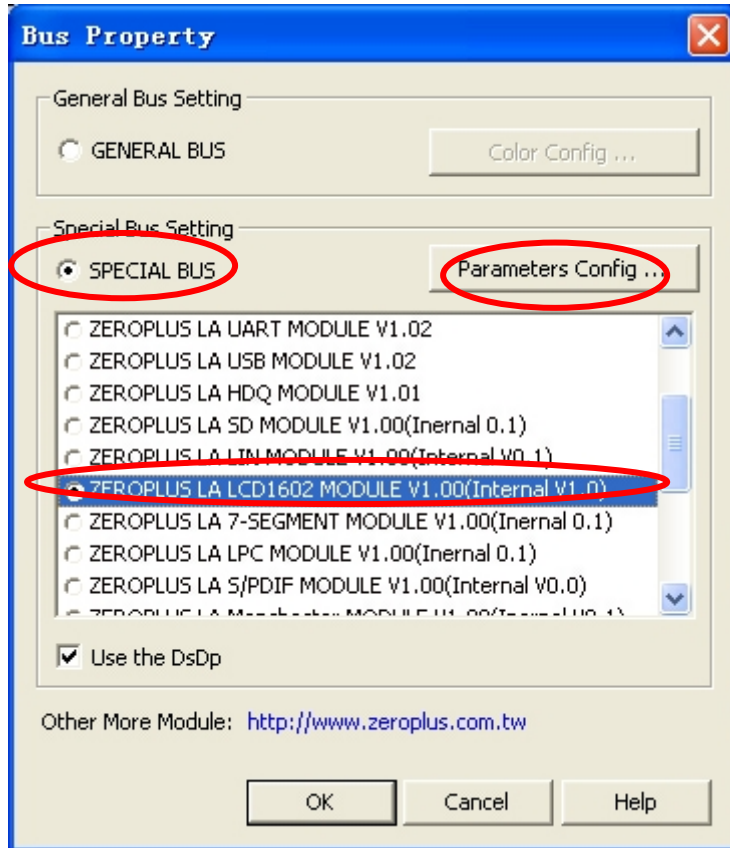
Bus Property

General Bus Setting

GENERAL BUS

Color Config ...

Special Bus Setting

SPECIAL BUS

Parameters Config ...

ZEROPLUS LA UART MODULE V1.02
ZEROPLUS LA USB MODULE V1.02
ZEROPLUS LA HDQ MODULE V1.01
ZEROPLUS LA SD MODULE V1.00(Inernal 0.1)
ZEROPLUS LA LIN MODULE V1.00(Internal V0.1)
ZEROPLUS LA LCD1602 MODULE V1.00(Internal V1.0)
ZEROPLUS LA 7-SEGMENT MODULE V1.00(Inernal 0.1)
ZEROPLUS LA LPC MODULE V1.00(Inernal 0.1)
ZEROPLUS LA S/PDIF MODULE V1.00(Internal V0.0)
ZEROPLUS LA Manchester MODULE V1.00(Internal V0.1)

Use the DsDp

Other More Module: http://www.zeroplus.com.tw

OK

Cancel

Help